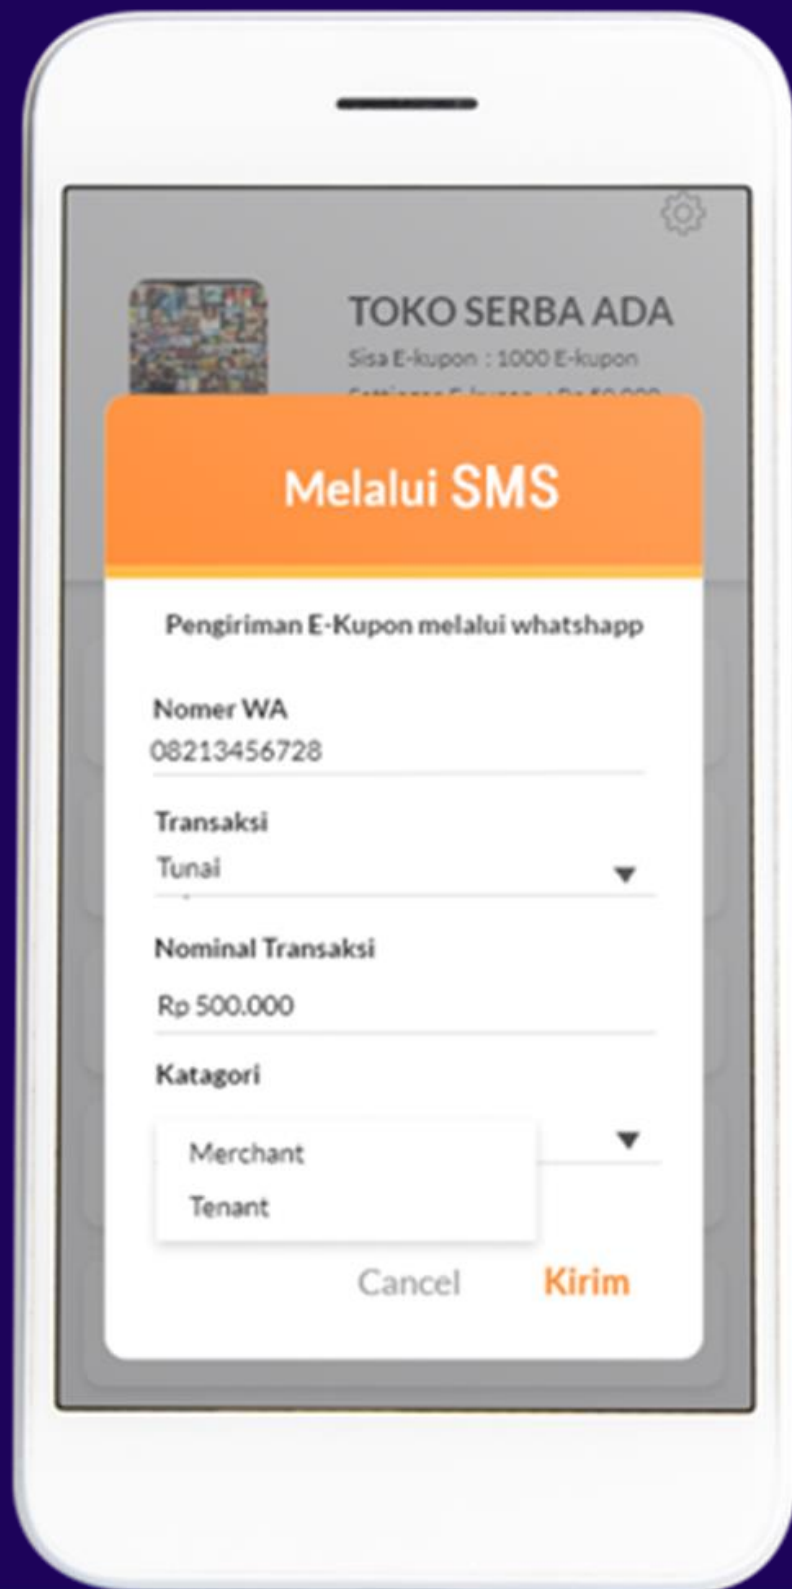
TOKO SERBA ADA

Sisa E-kupon : 1000 E-kupon

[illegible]

Melalui SMS

Pengiriman E-Kupon melalui whatshapp

Nomer WA

08213456728

Transaksi

Tunai

Nominal Transaksi

Rp 500.000

Katagori

Merchant

Tenant

Cancel

Kirim